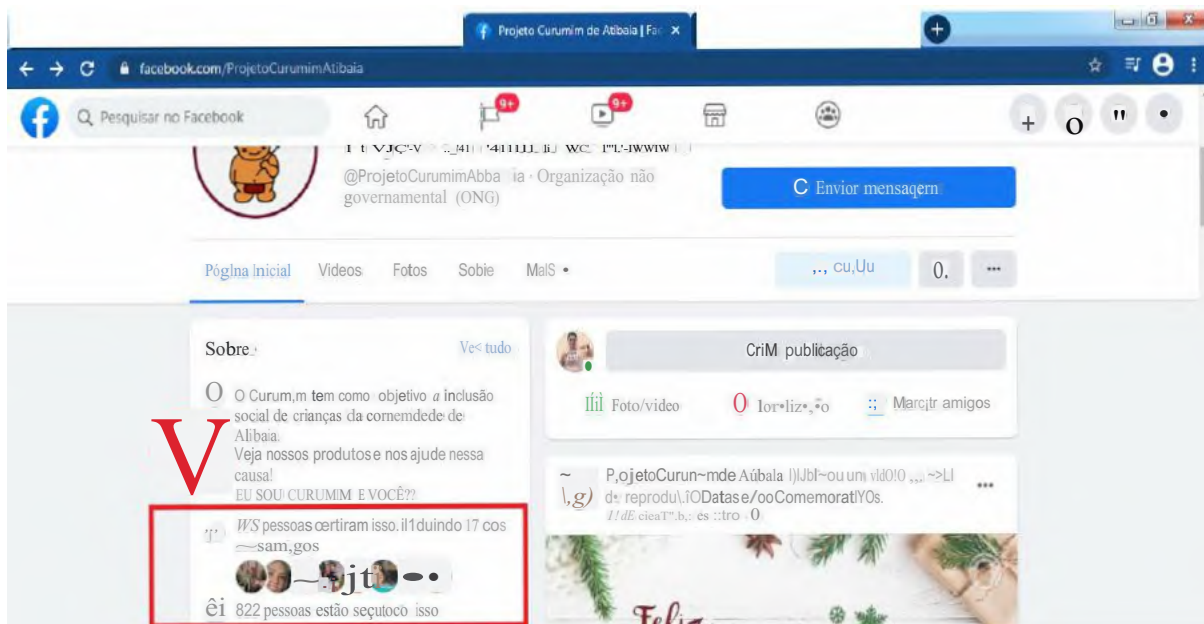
Projeto Curumim de Atibaia | Fac ×

facebook.com/ProjetoCurumimAtibaia

9+ 9+

Pesquisar no Facebook

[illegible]

@ProjetoCurumimAbba ia · Organização não governamental (ONG)

C Envior mensaqern

Póglna Inicial Videos Fotos Sobie MalS •

,., cu,Uu 0. ···

Sobre Ve< tudo

O Curum,m tem como objetivo a inclusão social de crianças da cornemdede de Alibaia.
Veja nossos produtos e nos ajude nessa causa!
EU SOU CURUMIM E VOCÊ??

WS pessoas certiram isso. il1duindo 17 cos —sam,gos

822 pessoas estão seçutoco isso

V

CriM publicação

Foto/video Ior•liz•,•o Marcjtr amigos

P,ojetoCurun~mde Aúbala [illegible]
d• reprodu\.lODatas e/ooComemoratlYOs.
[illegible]

Feliz